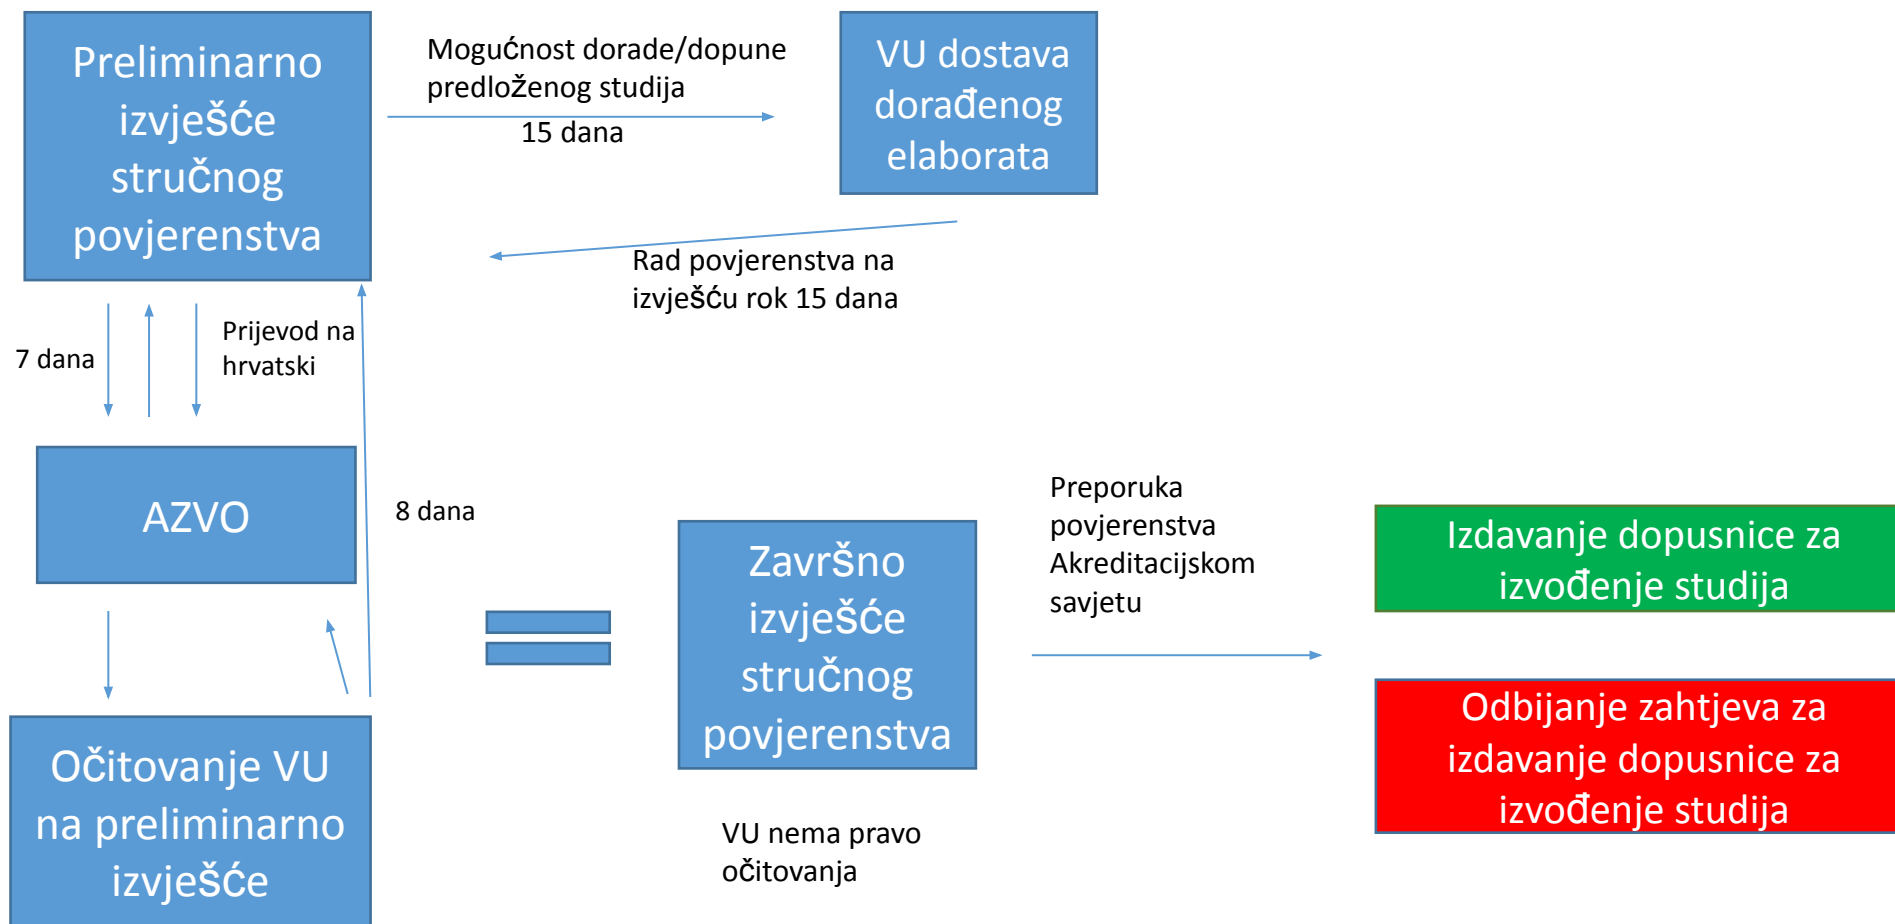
Preliminarno izvješće stručnog povjerenstva

Mogućnost dorade/dopune predloženog studija
15 dana

VU dostava dorađenog elaborata

Rad povjerenstva na izvješću rok 15 dana

7 dana

Prijevod na hrvatski

AZVO

8 dana

Završno izvješće stručnog povjerenstva

Preporuka povjerenstva Akreditacijskom savjetu

Izdavanje dopusnice za izvođenje studija

Odbijanje zahtjeva za izdavanje dopusnice za izvođenje studija

Očitovanje VU na preliminarno izvješće

VU nema pravo očitovanja